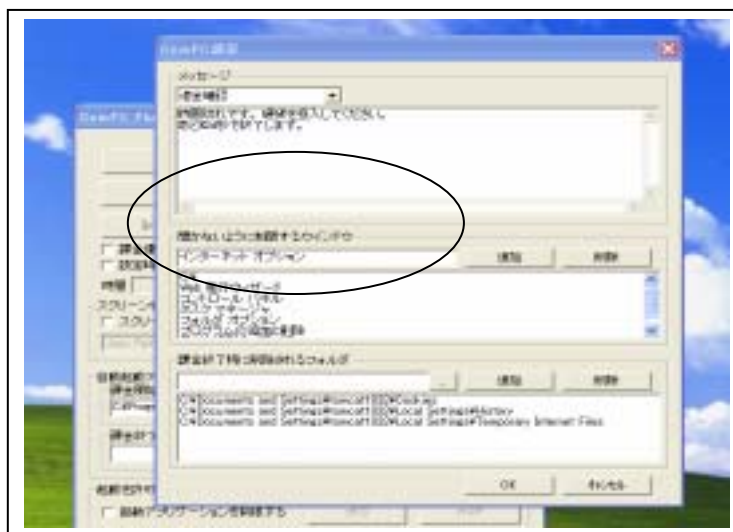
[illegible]

メッセージ

課金時間

時間になりました。課金を投入してください。
残り60秒で終了します。

閉じないように監視するウインドウ

インターネット オプション

追加

削除

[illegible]
コントロール パネル
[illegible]
フォルダ オプション
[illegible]

課金終了時に削除されるフォルダ

...

追加

削除

C:¥Documents and Settings¥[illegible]¥Cookies
C:¥Documents and Settings¥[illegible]¥Local Settings¥History
C:¥Documents and Settings¥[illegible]¥Local Settings¥Temporary Internet Files

OK

キャンセル

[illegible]